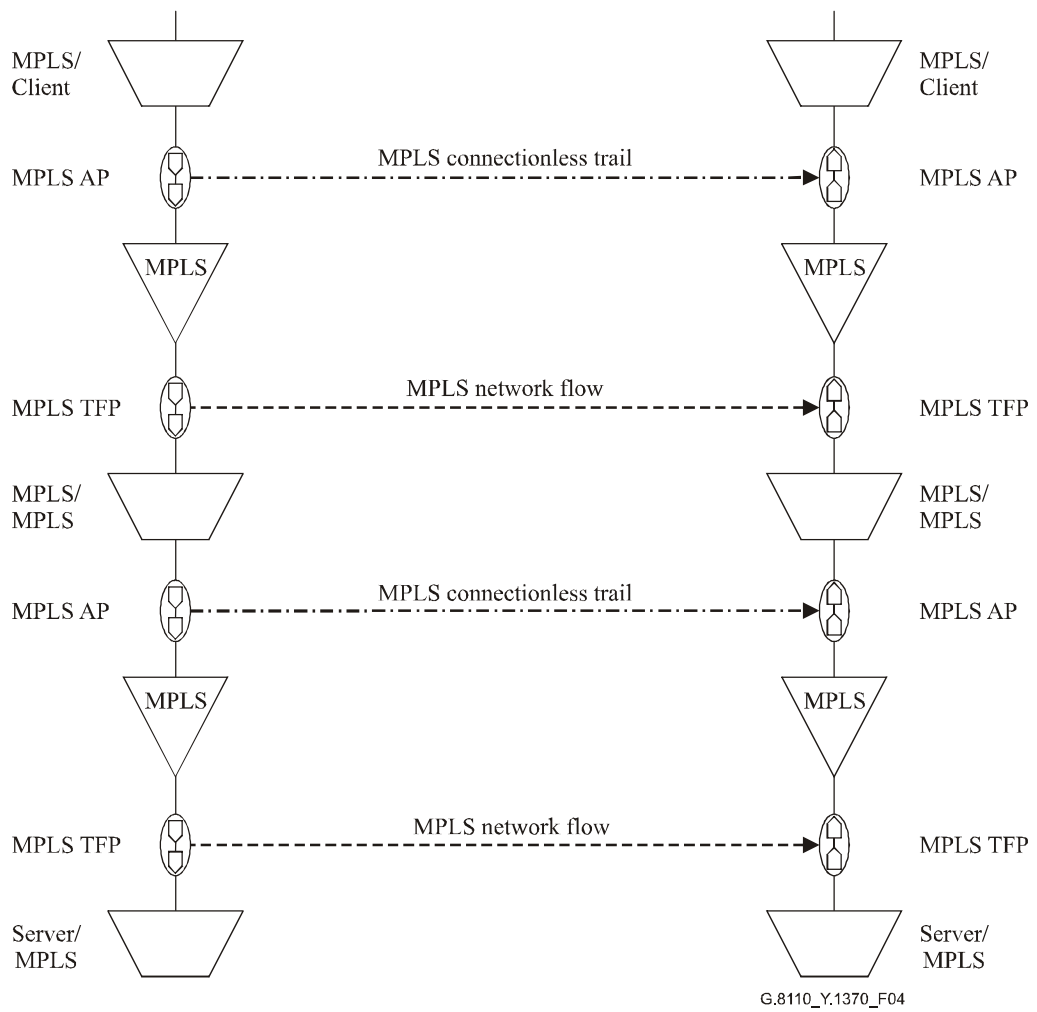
MPLS/
Client

MPLS/
Client

MPLS AP

MPLS connectionless trail

MPLS AP

MPLS

MPLS

MPLS TFP

MPLS network flow

MPLS TFP

MPLS/
MPLS

MPLS/
MPLS

MPLS AP

MPLS connectionless trail

MPLS AP

MPLS

MPLS

MPLS TFP

MPLS network flow

MPLS TFP

Server/
MPLS

Server/
MPLS

G.8110_Y.1370_F04